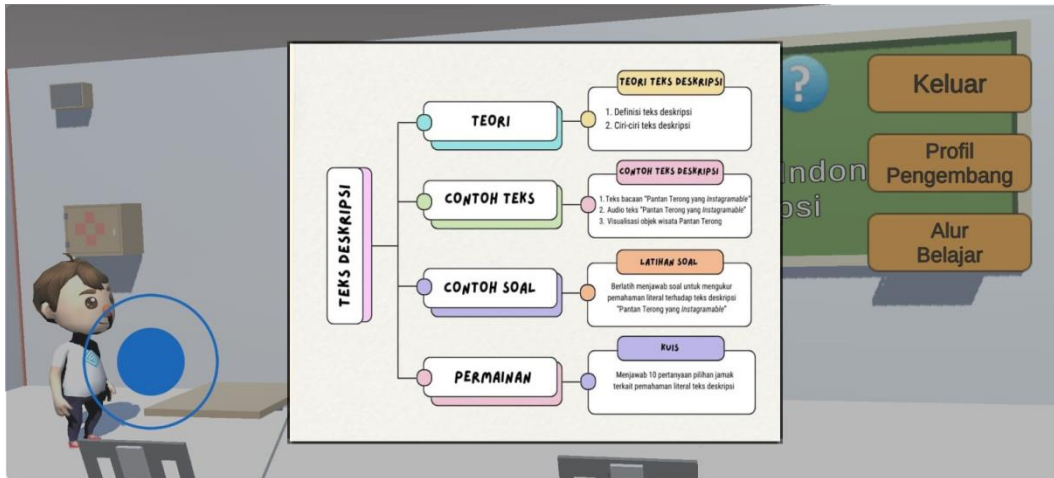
?

Indon
psi

Keluar

Profil Pengembang

Alur Belajar

TEKS DESKRIPSI

TEORI

TEORI TEKS DESKRIPSI
1. Definisi teks deskripsi
2. Ciri-ciri teks deskripsi

CONTOH TEKS

CONTOH TEKS DESKRIPSI
1. Teks bacaan "Pantan Terong yang *Instagramable*"
2. Audio teks "Pantan Terong yang *Instagramable*"
3. Visualisasi objek wisata Pantan Terong

CONTOH SOAL

LATIHAN SOAL
Berlatih menjawab soal untuk mengukur pemahaman literal terhadap teks deskripsi "Pantan Terong yang *Instagramable*"

PERMAINAN

KUIS
Menjawab 10 pertanyaan pilihan jamak terkait pemahaman literal teks deskripsi